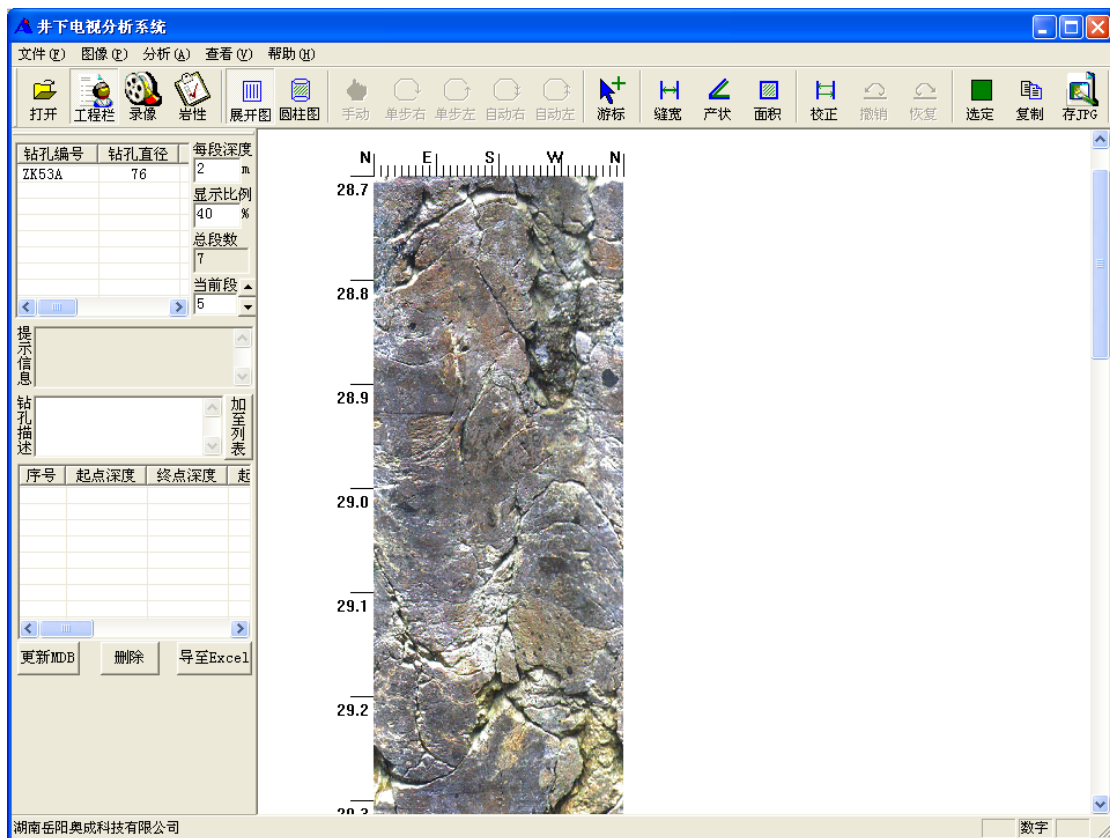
井下电视分析系统

文件(F) 图像(P) 分析(A) 查看(V) 帮助(H)

打开 工程栏 录像 岩性 展开图 圆柱图 手动 单步右 单步左 自动右 自动左 游标 缝宽 产状 面积 校正 撤销 恢复 选定 复制 存JPG

| 钻孔编号 | 钻孔直径 |
|---|---|
| ZK53A | 76 |

每段深度
2 m
显示比例
40 %
总段数
7
当前段
5

提示信息

钻孔描述

加至列表

| 序号 | 起点深度 | 终点深度 | 起 |
|---|---|---|---|

更新MDB 删除 导至Excel

N E S W N

28.7
28.8
28.9
29.0
29.1
29.2
29.3

湖南岳阳奥成科技有限公司 数字